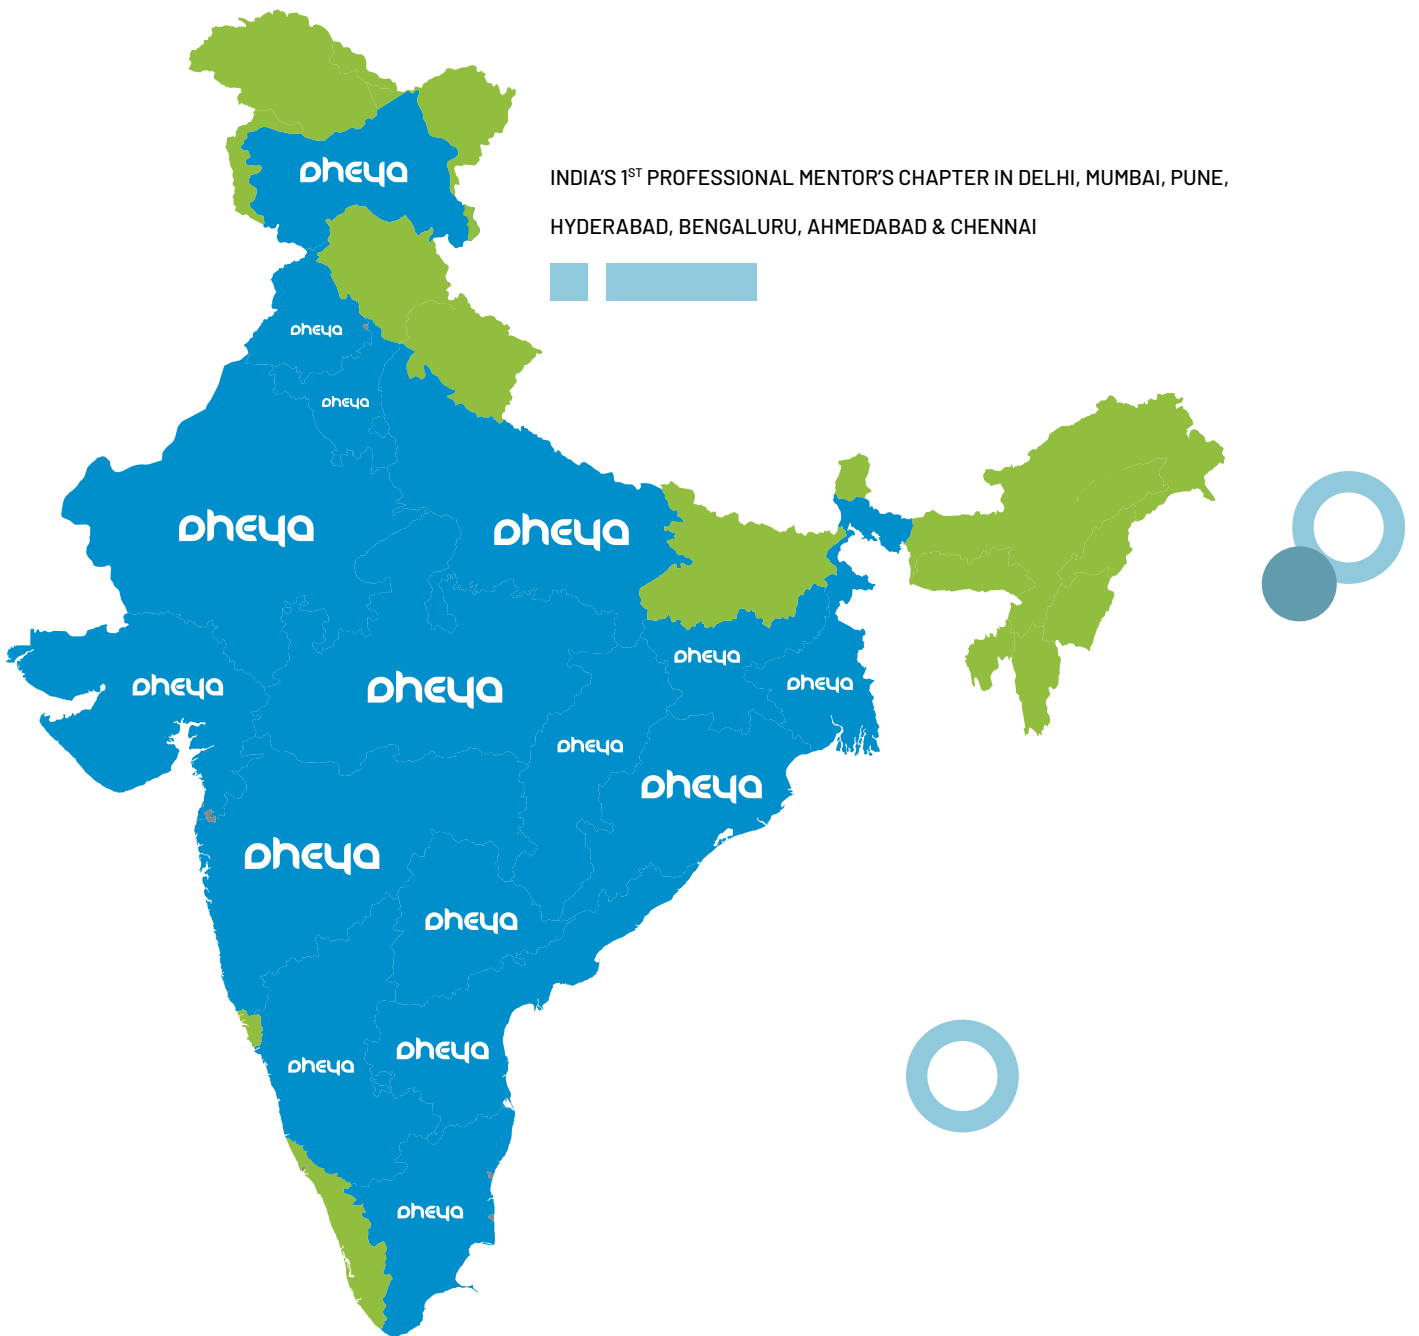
INDIA'S 1$^{ST}$ PROFESSIONAL MENTOR'S CHAPTER IN DELHI, MUMBAI, PUNE, HYDERABAD, BENGALURU, AHMEDABAD & CHENNAI

dheya

dheya

dheya

dheya

dheya

dheya

dheya

dheya

dheya

dheya

dheya

dheya

dheya

dheya

dheya

dheya